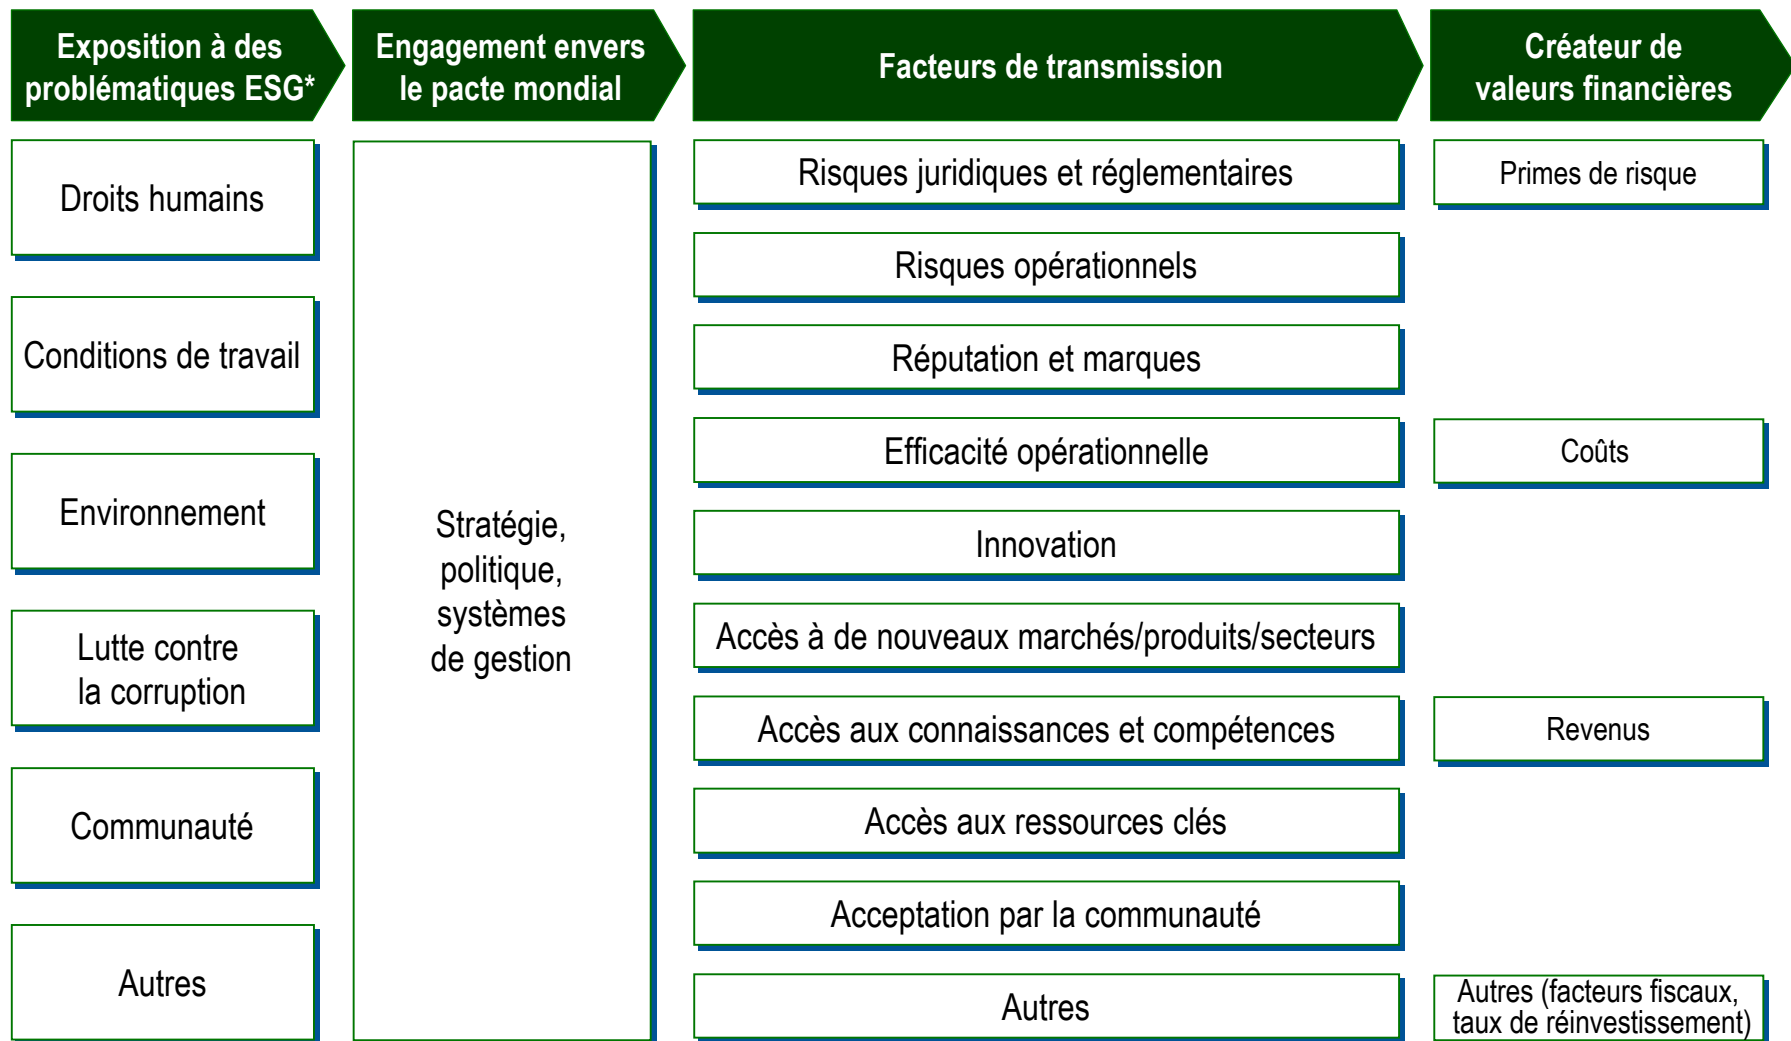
Exposition à des problématiques ESG*

Engagement envers le pacte mondial

Facteurs de transmission

Créateur de valeurs financières

Droits humains

Conditions de travail

Environnement

Lutte contre la corruption

Communauté

Autres

Stratégie, politique, systèmes de gestion

Risques juridiques et réglementaires

Risques opérationnels

Réputation et marques

Efficacité opérationnelle

Innovation

Accès à de nouveaux marchés/produits/secteurs

Accès aux connaissances et compétences

Accès aux ressources clés

Acceptation par la communauté

Autres

Primes de risque

Coûts

Revenus

Autres (facteurs fiscaux, taux de réinvestissement)